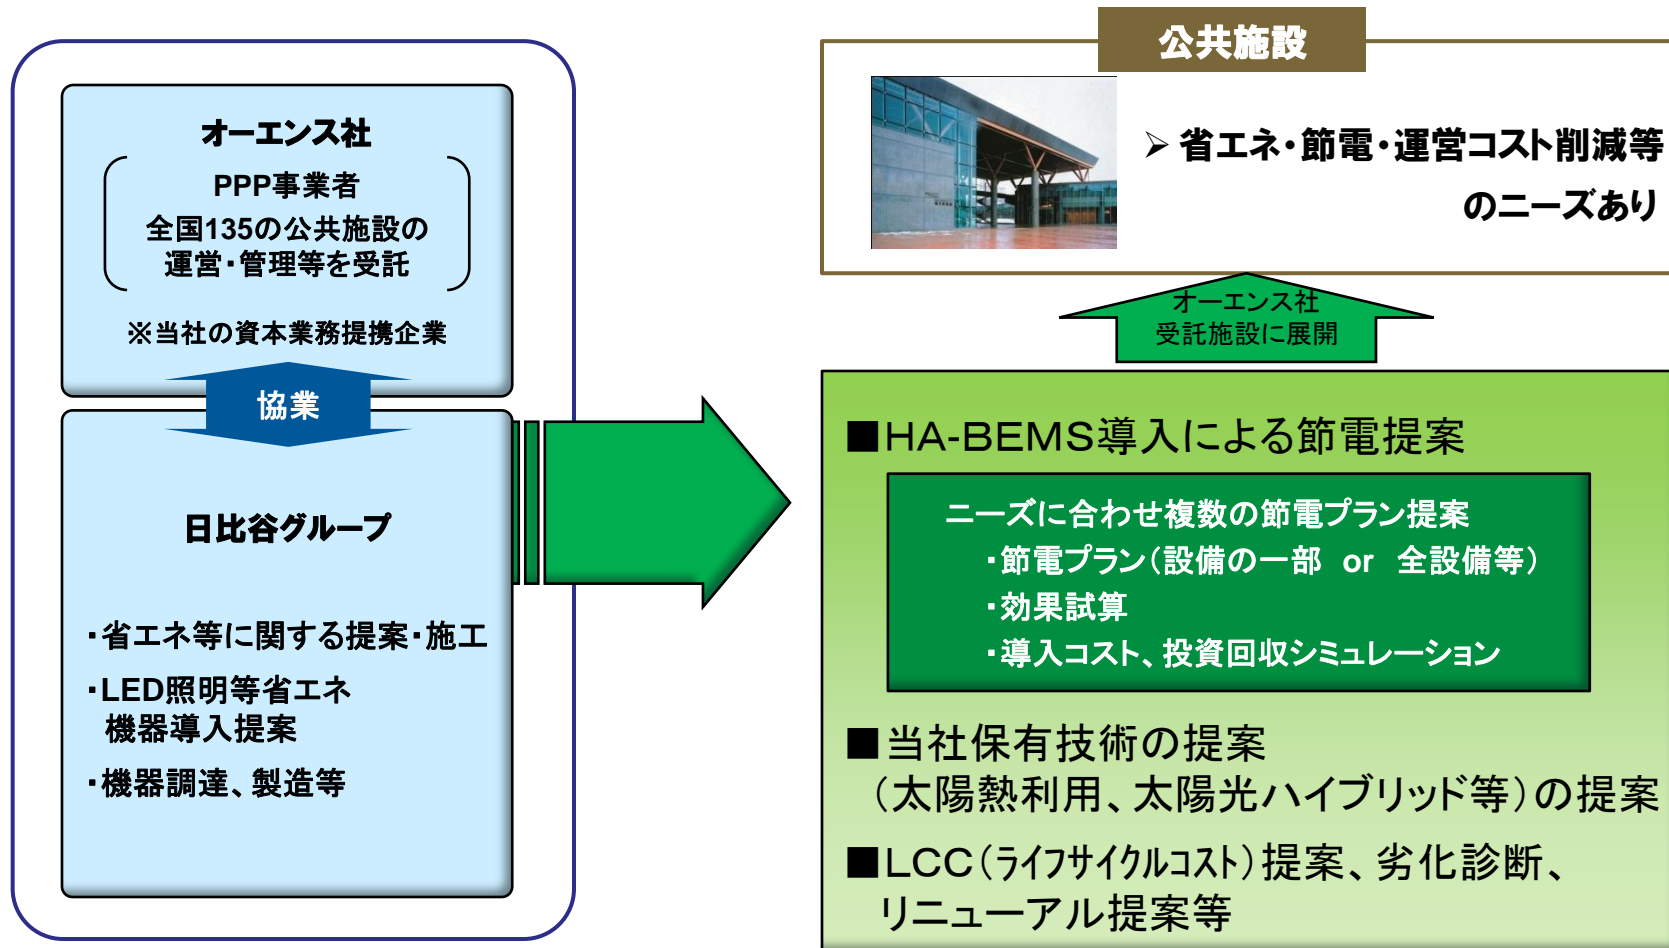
オーエンス社

PPP事業者
全国135の公共施設の
運営・管理等を受託

※当社の資本業務提携企業

協業

日比谷グループ

・省エネ等に関する提案・施工

・LED照明等省エネ
機器導入提案

・機器調達、製造等

公共施設

➢ 省エネ・節電・運営コスト削減等
のニーズあり

オーエンス社
受託施設に展開

■HA-BEMS導入による節電提案

ニーズに合わせ複数の節電プラン提案
・節電プラン（設備の一部 or 全設備等）
・効果試算
・導入コスト、投資回収シミュレーション

■当社保有技術の提案
（太陽熱利用、太陽光ハイブリッド等）の提案

■LCC（ライフサイクルコスト）提案、劣化診断、
リニューアル提案等